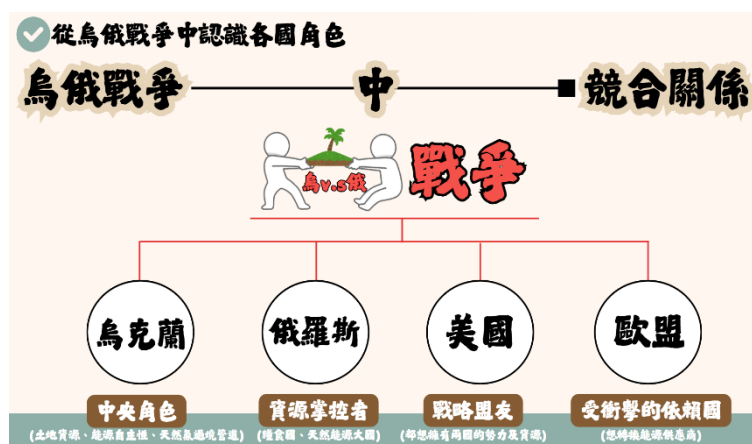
從烏俄戰爭中認識各國角色

烏俄戰爭 中 競合關係

烏v.s俄

戰爭

烏克蘭

俄羅斯

美國

歐盟

中央角色
(土地資源、能源自產性、天然氣過境管道)

資源掌控者
(糧食國、天然能源大國)

戰略盟友
(都想擁有兩國的勢力及資源)

受衝擊的依賴國
(想轉換能源供應商)